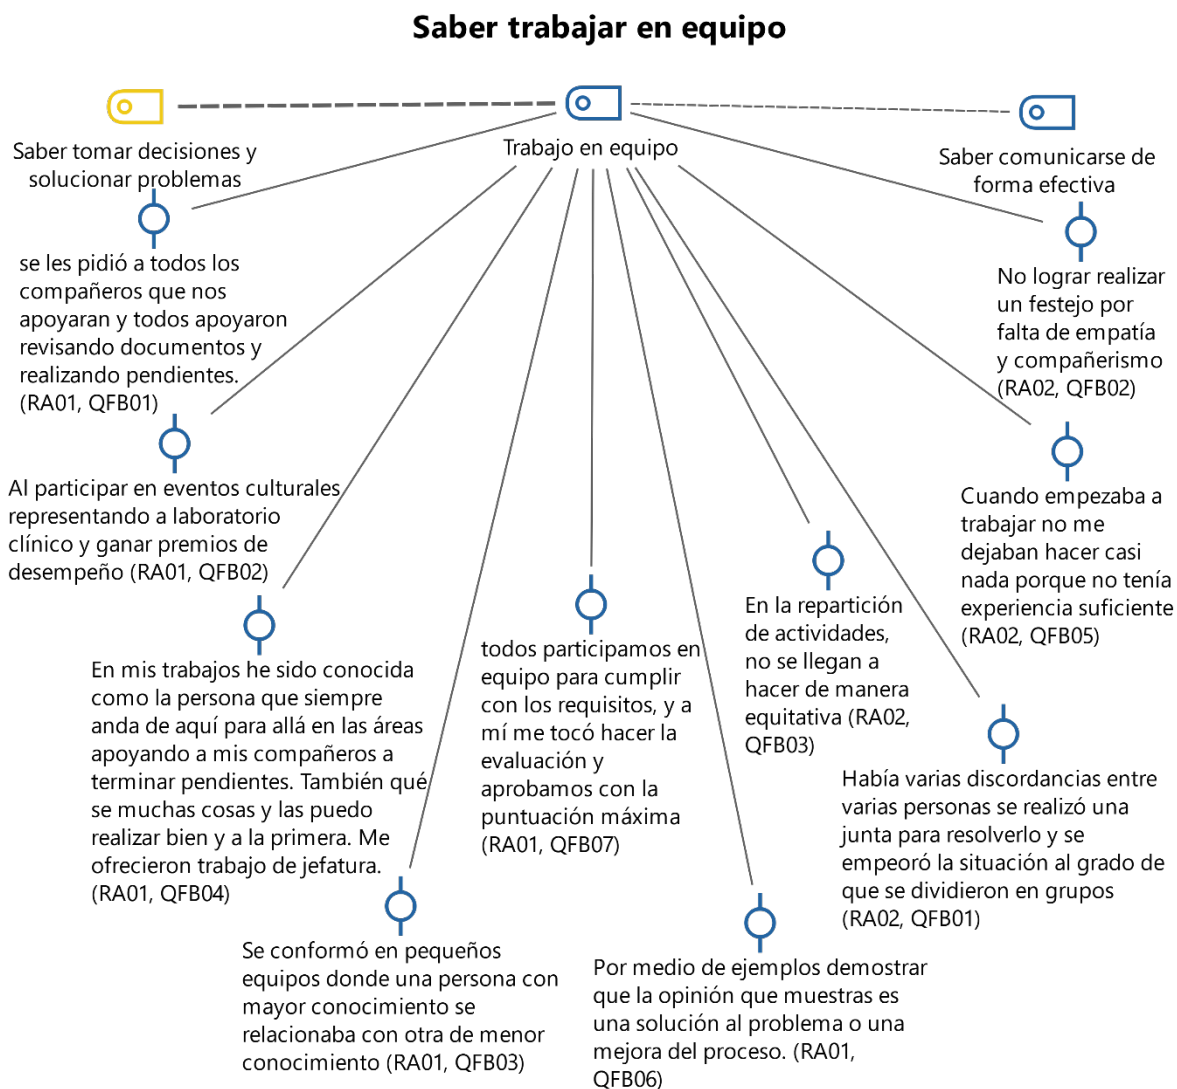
Saber trabajar en equipo

Saber tomar decisiones y solucionar problemas

Trabajo en equipo

Saber comunicarse de forma efectiva

se les pidió a todos los compañeros que nos apoyaran y todos apoyaron revisando documentos y realizando pendientes. (RA01, QFB01)

No lograr realizar un festejo por falta de empatía y compañerismo (RA02, QFB02)

Al participar en eventos culturales representando a laboratorio clínico y ganar premios de desempeño (RA01, QFB02)

Cuando empezaba a trabajar no me dejaban hacer casi nada porque no tenía experiencia suficiente (RA02, QFB05)

En mis trabajos he sido conocida como la persona que siempre anda de aquí para allá en las áreas apoyando a mis compañeros a terminar pendientes. También qué se muchas cosas y las puedo realizar bien y a la primera. Me ofrecieron trabajo de jefatura. (RA01, QFB04)

todos participamos en equipo para cumplir con los requisitos, y a mí me tocó hacer la evaluación y aprobamos con la puntuación máxima (RA01, QFB07)

En la repartición de actividades, no se llegan a hacer de manera equitativa (RA02, QFB03)

Había varias discordancias entre varias personas se realizó una junta para resolverlo y se empeoró la situación al grado de que se dividieron en grupos (RA02, QFB01)

Se conformó en pequeños equipos donde una persona con mayor conocimiento se relacionaba con otra de menor conocimiento (RA01, QFB03)

Por medio de ejemplos demostrar que la opinión que muestras es una solución al problema o una mejora del proceso. (RA01, QFB06)